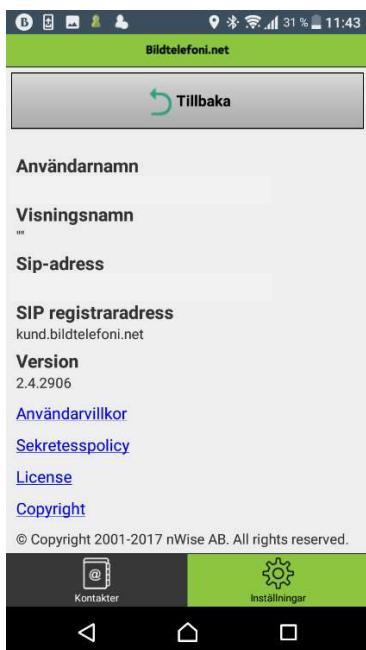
31 % 11:43

Bildtelefoni.net

Tillbaka

Användarnamn

Visningsnamn
""

Sip-adress

SIP registraradress
kund.bildtelefoni.net

Version
2.4.2906

Användarvillkor

Sekretesspolicy

License

Copyright

© Copyright 2001-2017 nWise AB. All rights reserved.

Kontakter

Inställningar